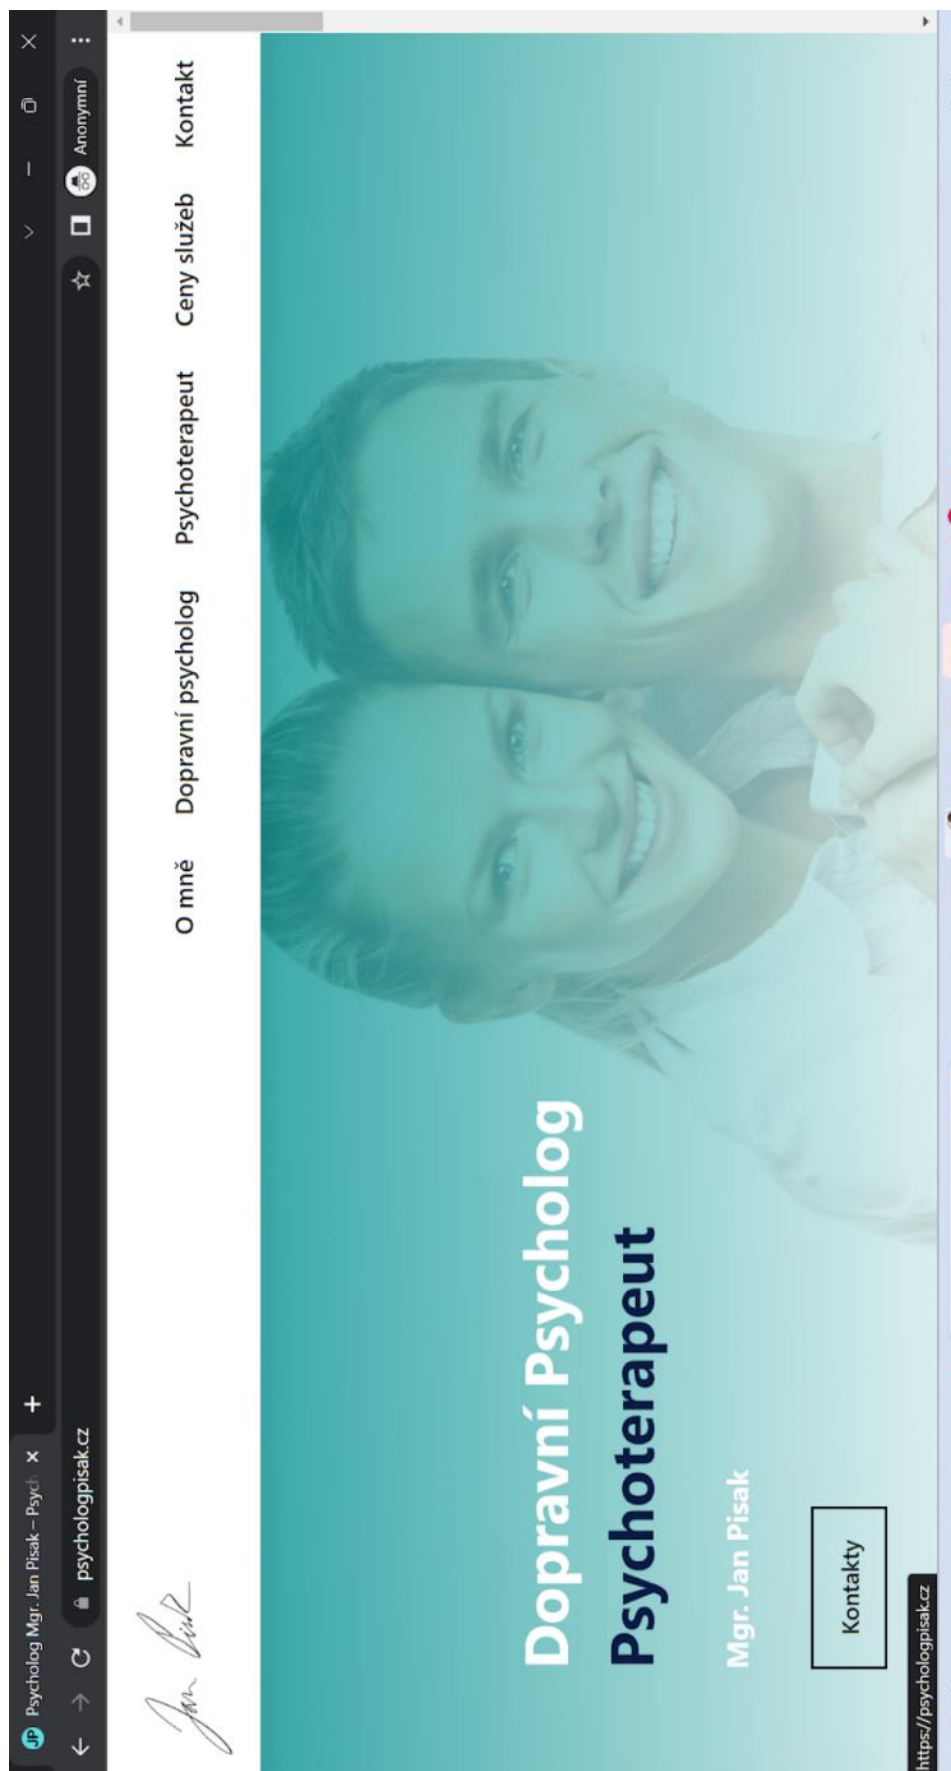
JP Psycholog Mgr. Jan Pisak – Psych ×

+

psychologpisak.cz

Anonymní

Jan Pisak

O mně

Dopravní psycholog

Psychoterapeut

Ceny služeb

Kontakt

Dopravní Psycholog

Psychoterapeut

Mgr. Jan Pisak

Kontakty

https://psychologpisak.cz